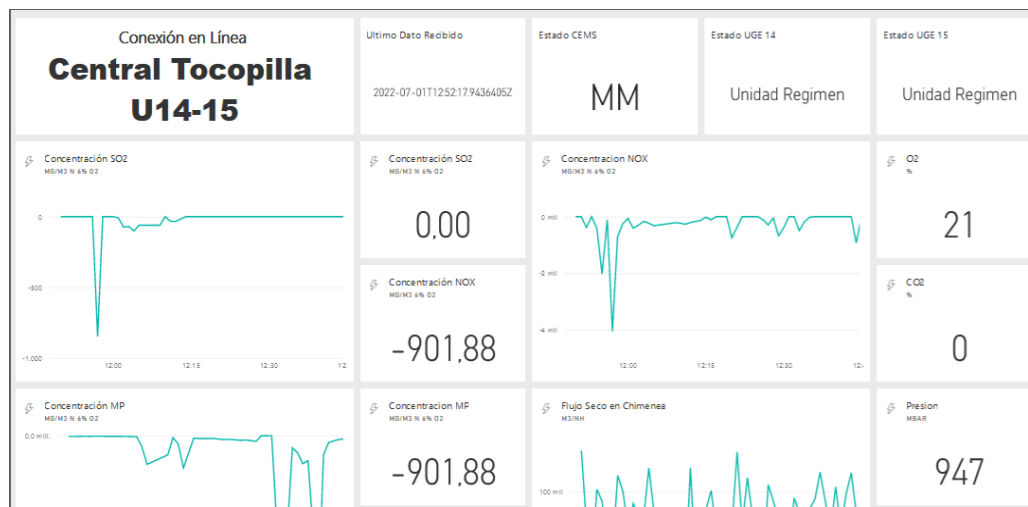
Conexión en Línea
Central Tocopilla
U14-15

Ultimo Dato Recibido
2022-07-01T12:52:17.9436405Z

Estado CEMS
MM

Estado UGE 14
Unidad Regimen

Estado UGE 15
Unidad Regimen

Concentración SO2
MG/M3 N 6% O2
0
-500
-1.000
12:00 12:15 12:30 12:

Concentración SO2
MG/M3 N 6% O2
0,00

Concentracion NOX
MG/M3 N 6% O2
0 mil
-2 mil
-4 mil
12:00 12:15 12:30 12:

O2
%
21

Concentración NOX
MG/M3 6% O2
-901,88

CO2
%
0

Concentración MP
MG/M3 N 6% O2
0,0 mill.

Concentracion MP
MG/M3 N 6% O2
-901,88

Flujo Seco en Chimenea
M3/NH
100 mil

Presion
MBAR
947